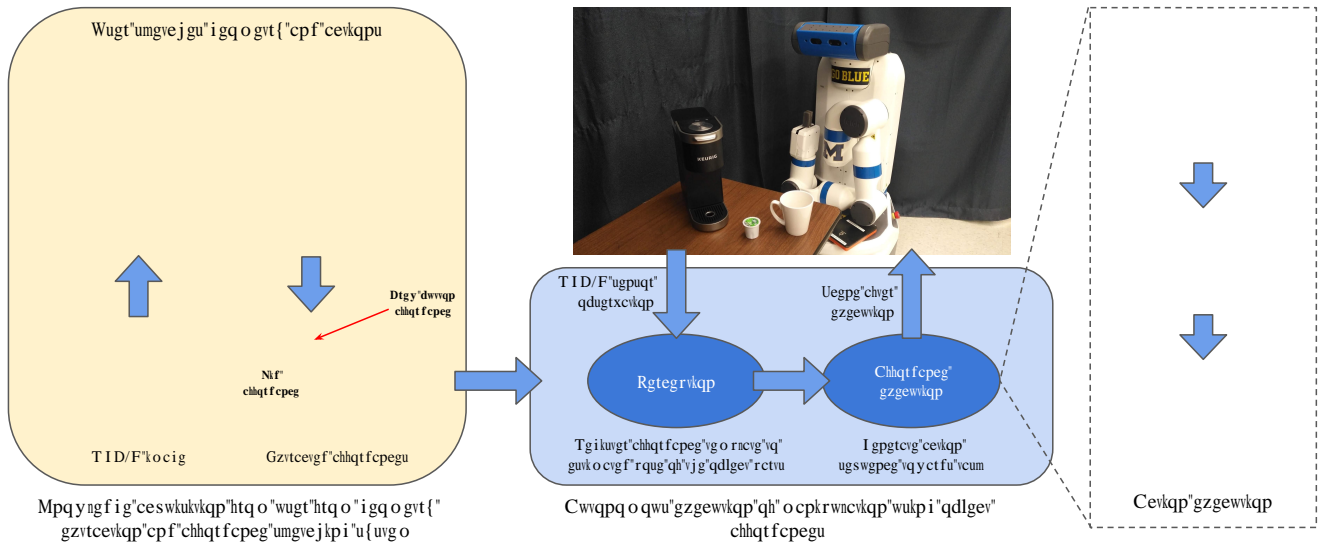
Wugt"umgvejgu"igqogvt{"cpf"cevkqpu

Dtgy"dwvvqp chhqtfcpeg

Nkf" chhqtfcpeg

TID/F"kocig

Gzvtcevgf"chhqtfcpegu

Mpqyngfig"ceswkukvkqp"htqo"wugt"htqo"igqogvt{" gzvtcevkqp"cpf"chhqtfcpeg"umgvejkpi"u{uvgo

GO BLUE

KEURIG

TID/F"ugpuqt" qdugtxcvkqp

Uegpg"cvgt" gzgewvkqp

Rgtegrvkqp

Chhqtfcpeg" gzgewvkqp

Tgikuvgt"chhqtfcpeg"vgorncvg"vq" guvkocvgf"rqug"qh"vjg"qdlgev"rctvu

Igpgtcvg"cevkqp" ugswgpeg"vq"yctfu"vcum

Cwvqpqoqwu"gzgewvkqp"qh"ocpkrwncvkqp"wukpi"qdlgev" chhqtfcpegu

Cevkqp"gzgewvkqp